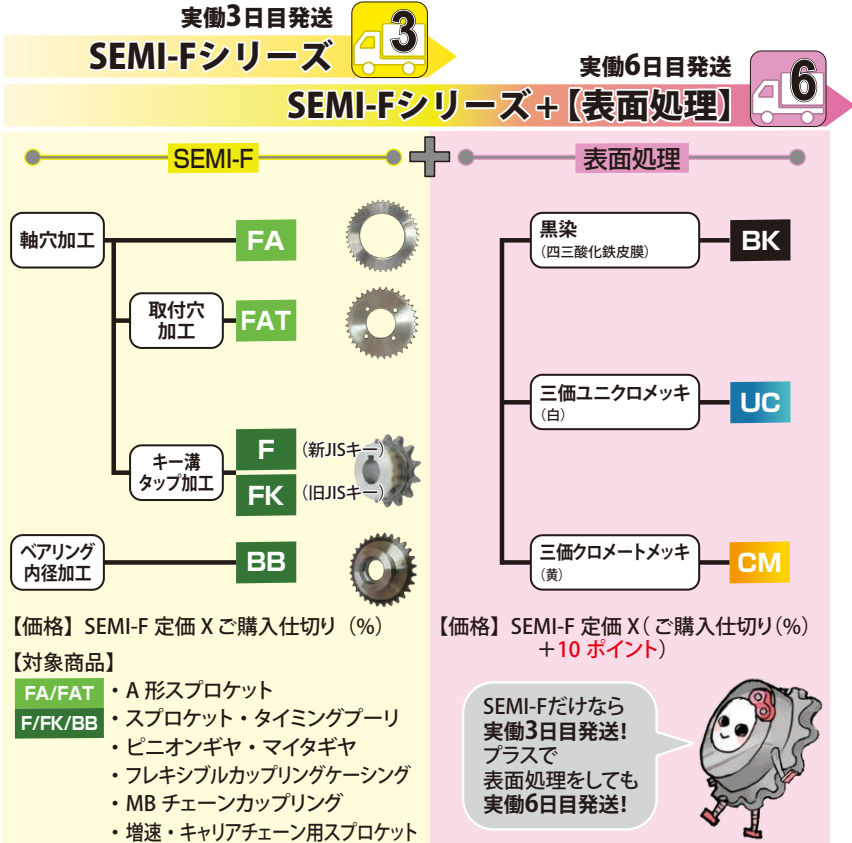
実働3日目発送
SEMI-Fシリーズ
3

実働6日目発送
SEMI-Fシリーズ＋【表面処理】
6

SEMI-F

軸穴加工
FA
取付穴加工
FAT
キー溝タップ加工
F （新JISキー）
FK （旧JISキー）
ベアリング内径加工
BB

【価格】SEMI-F 定価 X ご購入仕切り（%）

【対象商品】
FA/FAT
F/FK/BB
・A 形スプロケット
・スプロケット・タイミングプーリ
・ピニオンギヤ・マイタギヤ
・フレキシブルカップリングケーシング
・MB チェーンカップリング
・増速・キャリアチェーン用スプロケット

表面処理

黒染
（四三酸化鉄皮膜）
BK
三価ユニクロメッキ
（白）
UC
三価クロメートメッキ
（黄）
CM

【価格】SEMI-F 定価 X（ ご購入仕切り（%）
＋10 ポイント）

SEMI-Fだけなら
実働3日目発送!
プラスで
表面処理をしても
実働6日目発送!